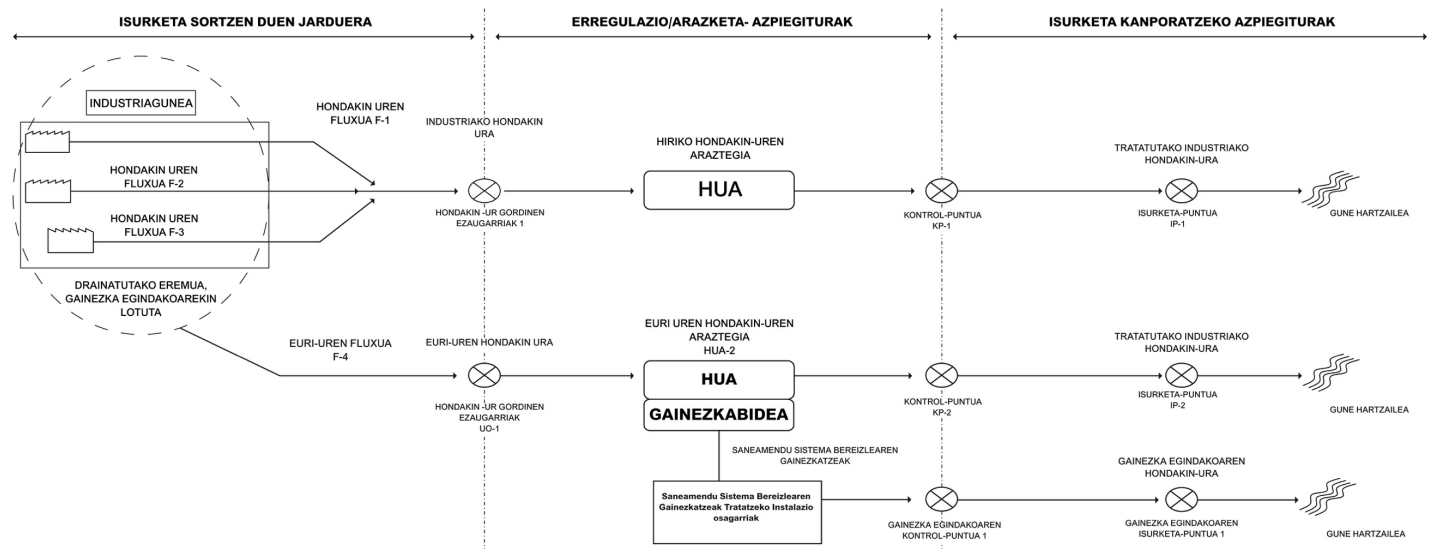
ISURKETA SORTZEN DUEN JARDUERA

ERREGULAZIO/ARAZKETA- AZPIEGITURAK

ISURKETA KANPORATZEKO AZPIEGITURAK

INDUSTRIAGUNEA

HONDAKIN UREN FLUXUA F-1

HONDAKIN UREN FLUXUA F-2

HONDAKIN UREN FLUXUA F-3

DRAINATUTAKO EREMUA, GAINEZKA EGINDAKOAREKIN LOTUTA

INDUSTRIAKO HONDAKIN URA

HONDAKIN -UR GORDINEN EZAUGARRIAK 1

HIRIKO HONDAKIN-UREN ARAZTEGIA

HUA

KONTROL-PUNTUA KP-1

TRATATUTAKO INDUSTRIAKO HONDAKIN-URA

ISURKETA-PUNTUA IP-1

GUNE HARTZAILEA

EURI-UREN FLUXUA F-4

EURI-UREN HONDAKIN URA

HONDAKIN -UR GORDINEN EZAUGARRIAK UO-1

EURI UREN HONDAKIN-UREN ARAZTEGIA HUA-2

HUA

GAINEZKABIDEA

KONTROL-PUNTUA KP-2

TRATATUTAKO INDUSTRIAKO HONDAKIN-URA

ISURKETA-PUNTUA IP-2

GUNE HARTZAILEA

SANEAMENDU SISTEMA BEREIZLEAREN GAINEZKATZEAK

Saneamendu Sistema Bereizlearen Gainezkatzeak Tratatzeko Instalazio osagarriak

GAINEZKA EGINDAKOAREN KONTROL-PUNTUA 1

GAINEZKA EGINDAKOAREN HONDAKIN-URA

GAINEZKA EGINDAKOAREN ISURKETA-PUNTUA 1

GUNE HARTZAILEA